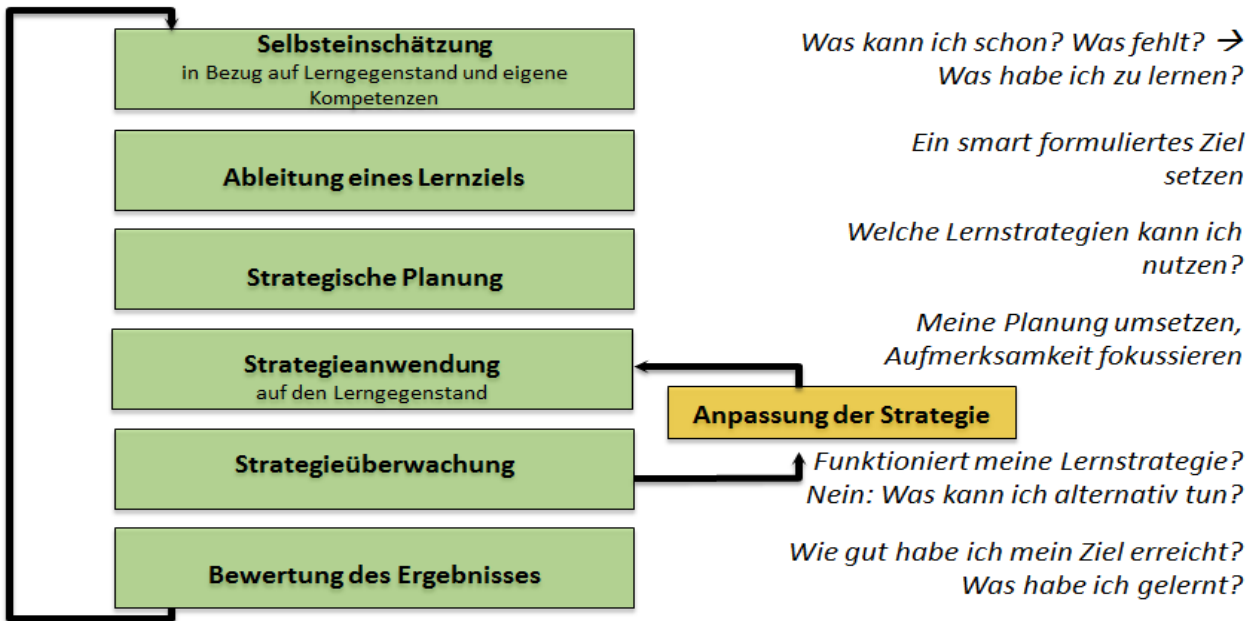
**Selbsteinschätzung**
in Bezug auf Lerngegenstand und eigene Kompetenzen

Was kann ich schon? Was fehlt? → Was habe ich zu lernen?

**Ableitung eines Lernziels**

Ein smart formuliertes Ziel setzen

**Strategische Planung**

Welche Lernstrategien kann ich nutzen?

**Strategieanwendung**
auf den Lerngegenstand

Meine Planung umsetzen, Aufmerksamkeit fokussieren

**Anpassung der Strategie**

**Strategieüberwachung**

Funktioniert meine Lernstrategie? Nein: Was kann ich alternativ tun?

**Bewertung des Ergebnisses**

Wie gut habe ich mein Ziel erreicht? Was habe ich gelernt?